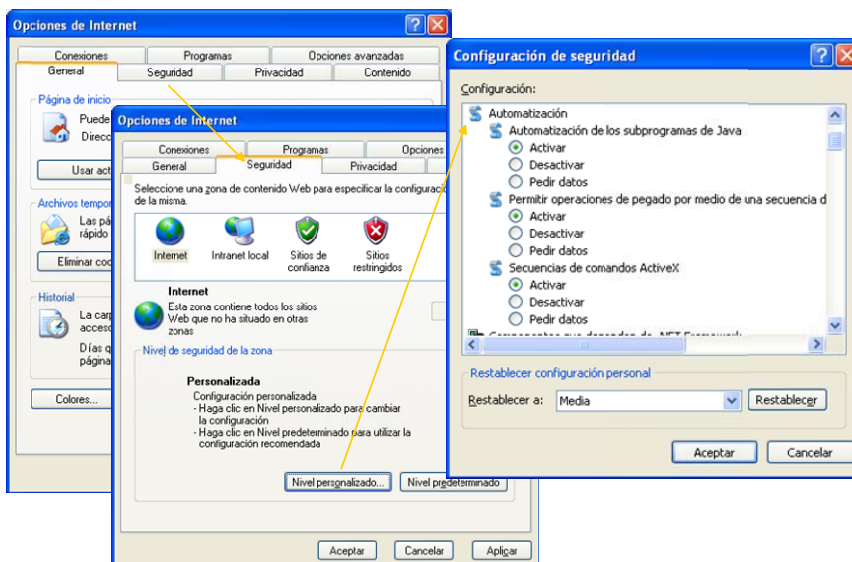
Opciones de Internet

Conexiones | Programas | Opciones avanzadas
General | Seguridad | Privacidad | Contenido

Página de inicio
Puede
Direcc
Usar act

Archivos tempor
Las pá
rápido
Eliminar coo

Historial
La carp
acceso
Días qu
página

Colores...

Opciones de Internet

Conexiones | Programas | Opciones
General | Seguridad | Privacidad

Seleccione una zona de contenido Web para especificar la configuración de la misma.

Internet | Intranet local | Sitios de confianza | Sitios restringidos

Internet
Esta zona contiene todos los sitios Web que no ha situado en otras zonas

Nivel de seguridad de la zona

Personalizada
Configuración personalizada
- Haga clic en Nivel personalizado para cambiar la configuración
- Haga clic en Nivel predeterminado para utilizar la configuración recomendada

Nivel personalizado... | Nivel predeterminado

Aceptar | Cancelar | Aplicar

Configuración de seguridad

Configuración:

Automatización
Automatización de los subprogramas de Java
Activar
Desactivar
Pedir datos
Permitir operaciones de pegado por medio de una secuencia d
Activar
Desactivar
Pedir datos
Secuencias de comandos ActiveX
Activar
Desactivar
Pedir datos
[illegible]

Restablecer configuración personal
Restablecer a: Media | Restablecer

Aceptar | Cancelar